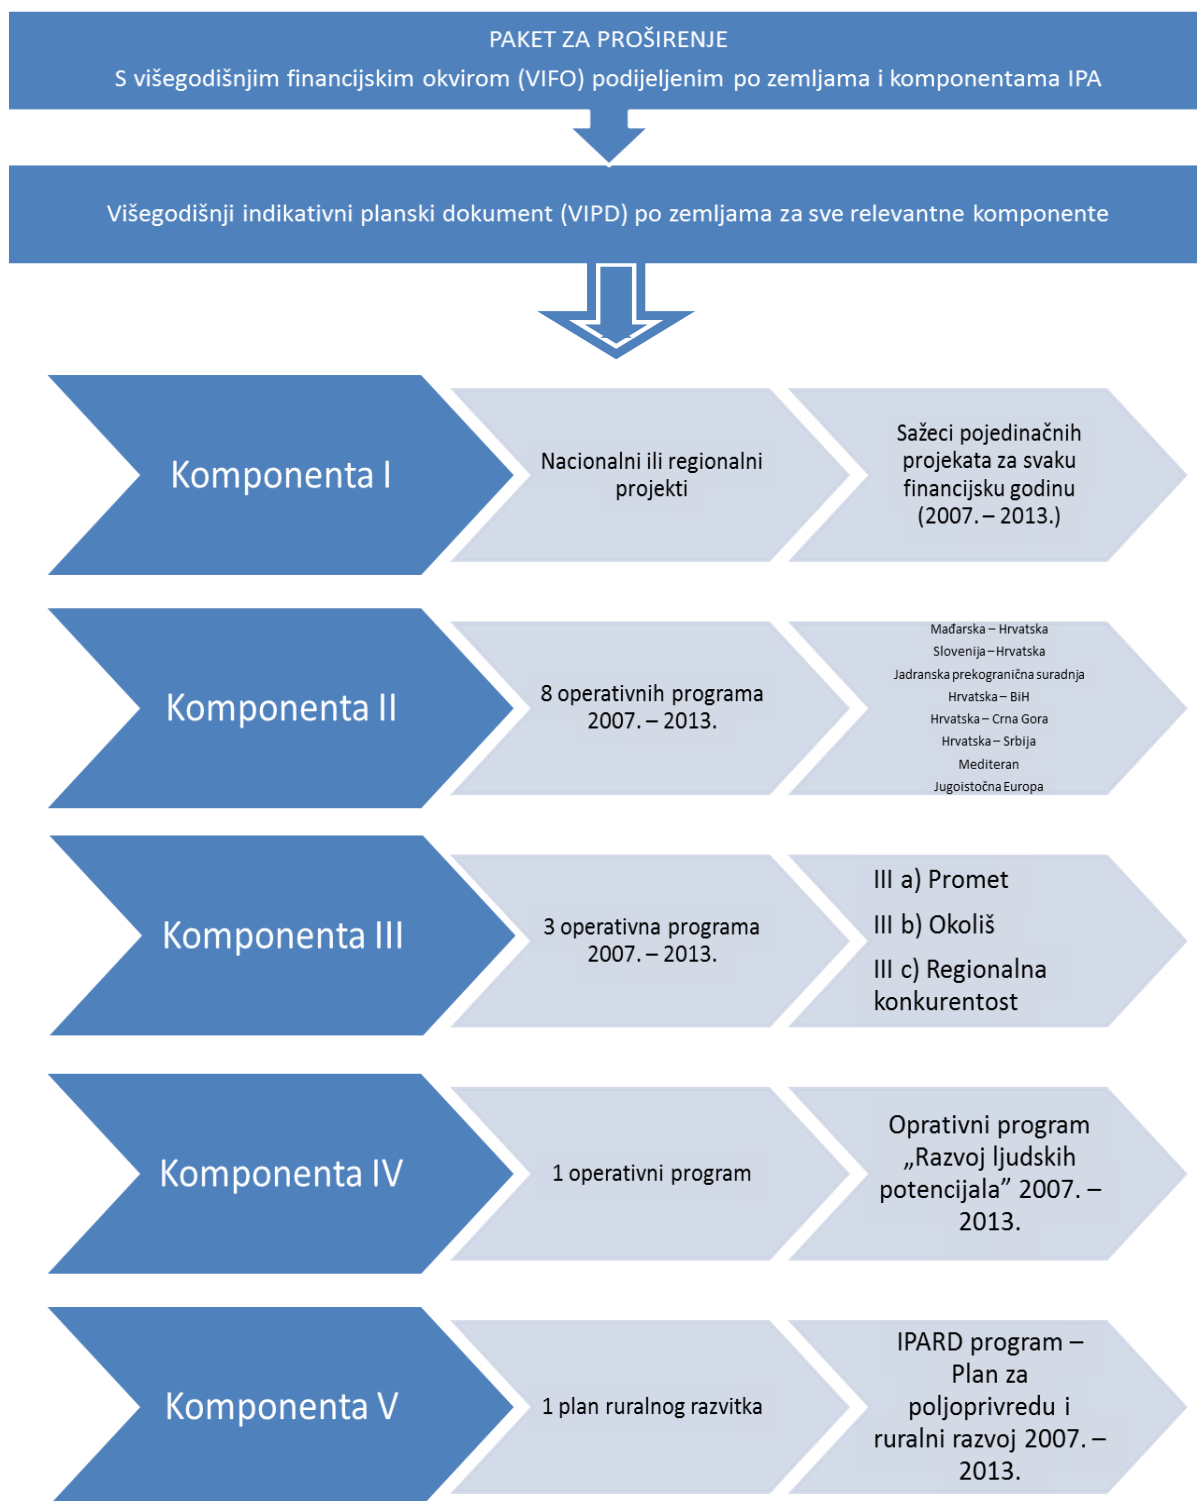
PAKET ZA PROŠIRENJE
S višegodišnjim financijskim okvirom (VIFO) podijeljenim po zemljama i komponentama IPA

Višegodišnji indikativni planski dokument (VIPD) po zemljama za sve relevantne komponente

Komponenta I

Nacionalni ili regionalni projekti

Sažeci pojedinačnih projekata za svaku financijsku godinu (2007. – 2013.)

Komponenta II

8 operativnih programa 2007. – 2013.

Mađarska – Hrvatska
Slovenija – Hrvatska
Jadranska prekogranična suradnja
Hrvatska – BiH
Hrvatska – Crna Gora
Hrvatska – Srbija
Mediteran
Jugoistočna Europa

Komponenta III

3 operativna programa 2007. – 2013.

III a) Promet
III b) Okoliš
III c) Regionalna konkurentost

Komponenta IV

1 operativni program

Oprativni program „Razvoj ljudskih potencijala” 2007. – 2013.

Komponenta V

1 plan ruralnog razvitka

IPARD program – Plan za poljoprivredu i ruralni razvoj 2007. – 2013.